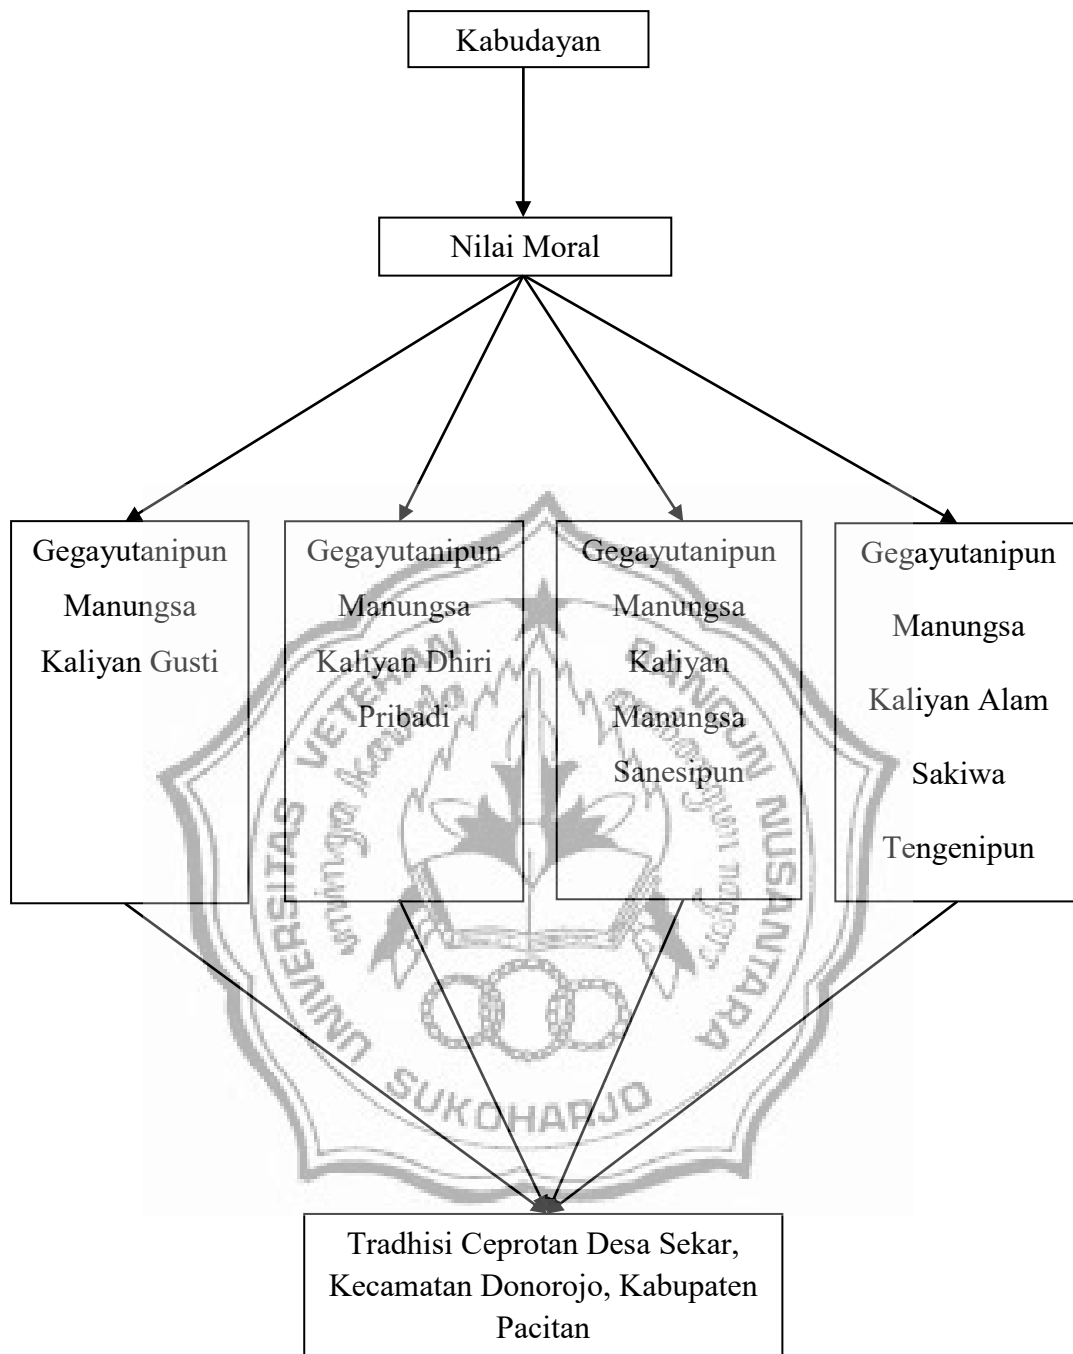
Kabudayan

Nilai Moral

Gegayutanipun Manungsa Kaliyan Gusti

Gegayutanipun Manungsa Kaliyan Dhiri Pribadi

Gegayutanipun Manungsa Kaliyan Manungsa Sanesipun

Gegayutanipun Manungsa Kaliyan Alam Sakiwa Tengenipun

Tradhisi Ceprotan Desa Sekar, Kecamatan Donorojo, Kabupaten Pacitan

UNIVERSITAS VETERAN BANGUN NUSANTARA SUKOHARJO